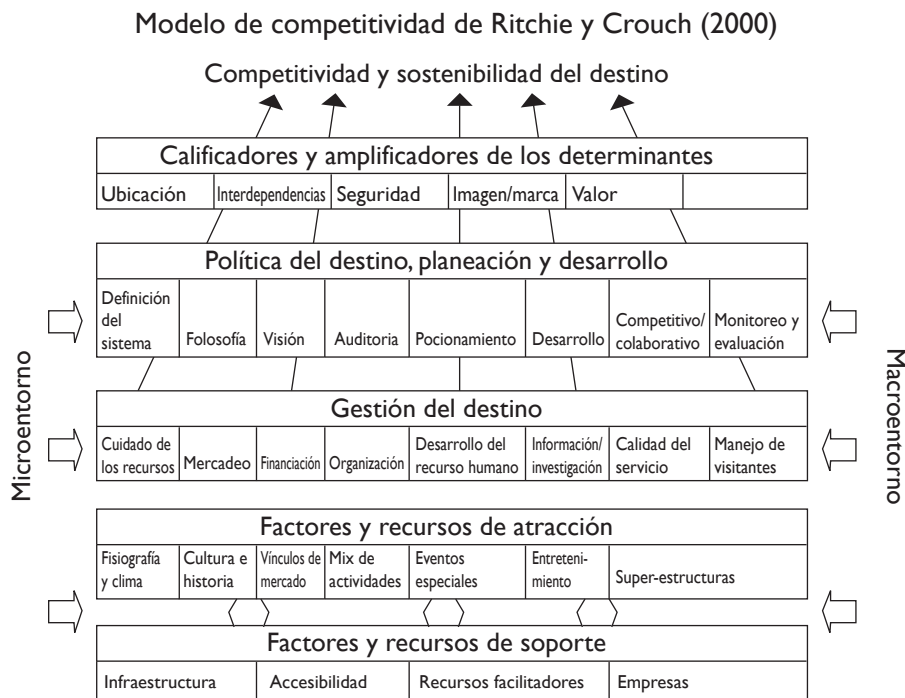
Modelo de competitividad de Ritchie y Crouch (2000)

Competitividad y sostenibilidad del destino

Calificadores y amplificadores de los determinantes

| Ubicación | Interdependencias | Seguridad | Imagen/marca | Valor |
|---|---|---|---|---|

Política del destino, planeación y desarrollo

| Definición del sistema | Folosofía | Visión | Auditoria | Pocionamiento | Desarrollo | Competitivo/ colaborativo | Monitoreo y evaluación |
|---|---|---|---|---|---|---|---|

Microentorno

Macroentorno

Gestión del destino

| Cuidado de los recursos | Mercadeo | Financiación | Organización | Desarrollo del recurso humano | Información/ investigación | Calidad del servicio | Manejo de visitantes |
|---|---|---|---|---|---|---|---|

Factores y recursos de atracción

| Fisiografía y clima | Cultura e historia | Vínculos de mercado | Mix de actividades | Eventos especiales | Entretenimiento | Super-estructuras |
|---|---|---|---|---|---|---|

Factores y recursos de soporte

| Infraestructura | Accesibilidad | Recursos facilitadores | Empresas |
|---|---|---|---|